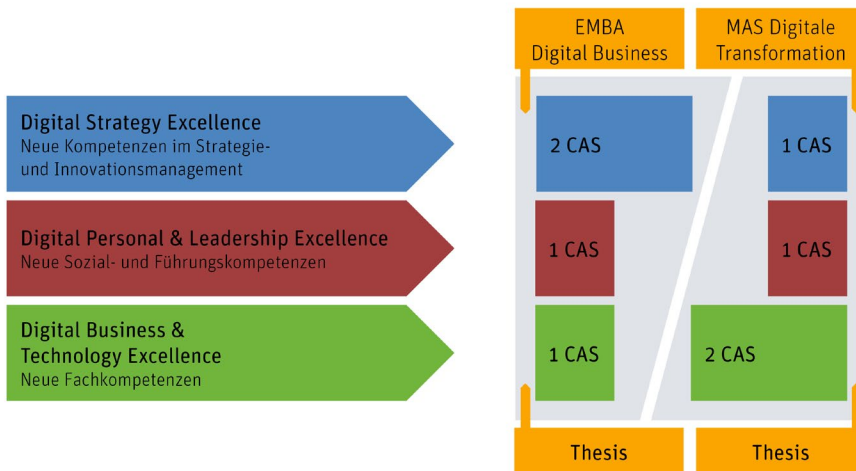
EMBA Digital Business

MAS Digitale Transformation

Digital Strategy Excellence
Neue Kompetenzen im Strategie- und Innovationsmanagement

2 CAS

1 CAS

Digital Personal & Leadership Excellence
Neue Sozial- und Führungskompetenzen

1 CAS

1 CAS

Digital Business & Technology Excellence
Neue Fachkompetenzen

1 CAS

2 CAS

Thesis

Thesis